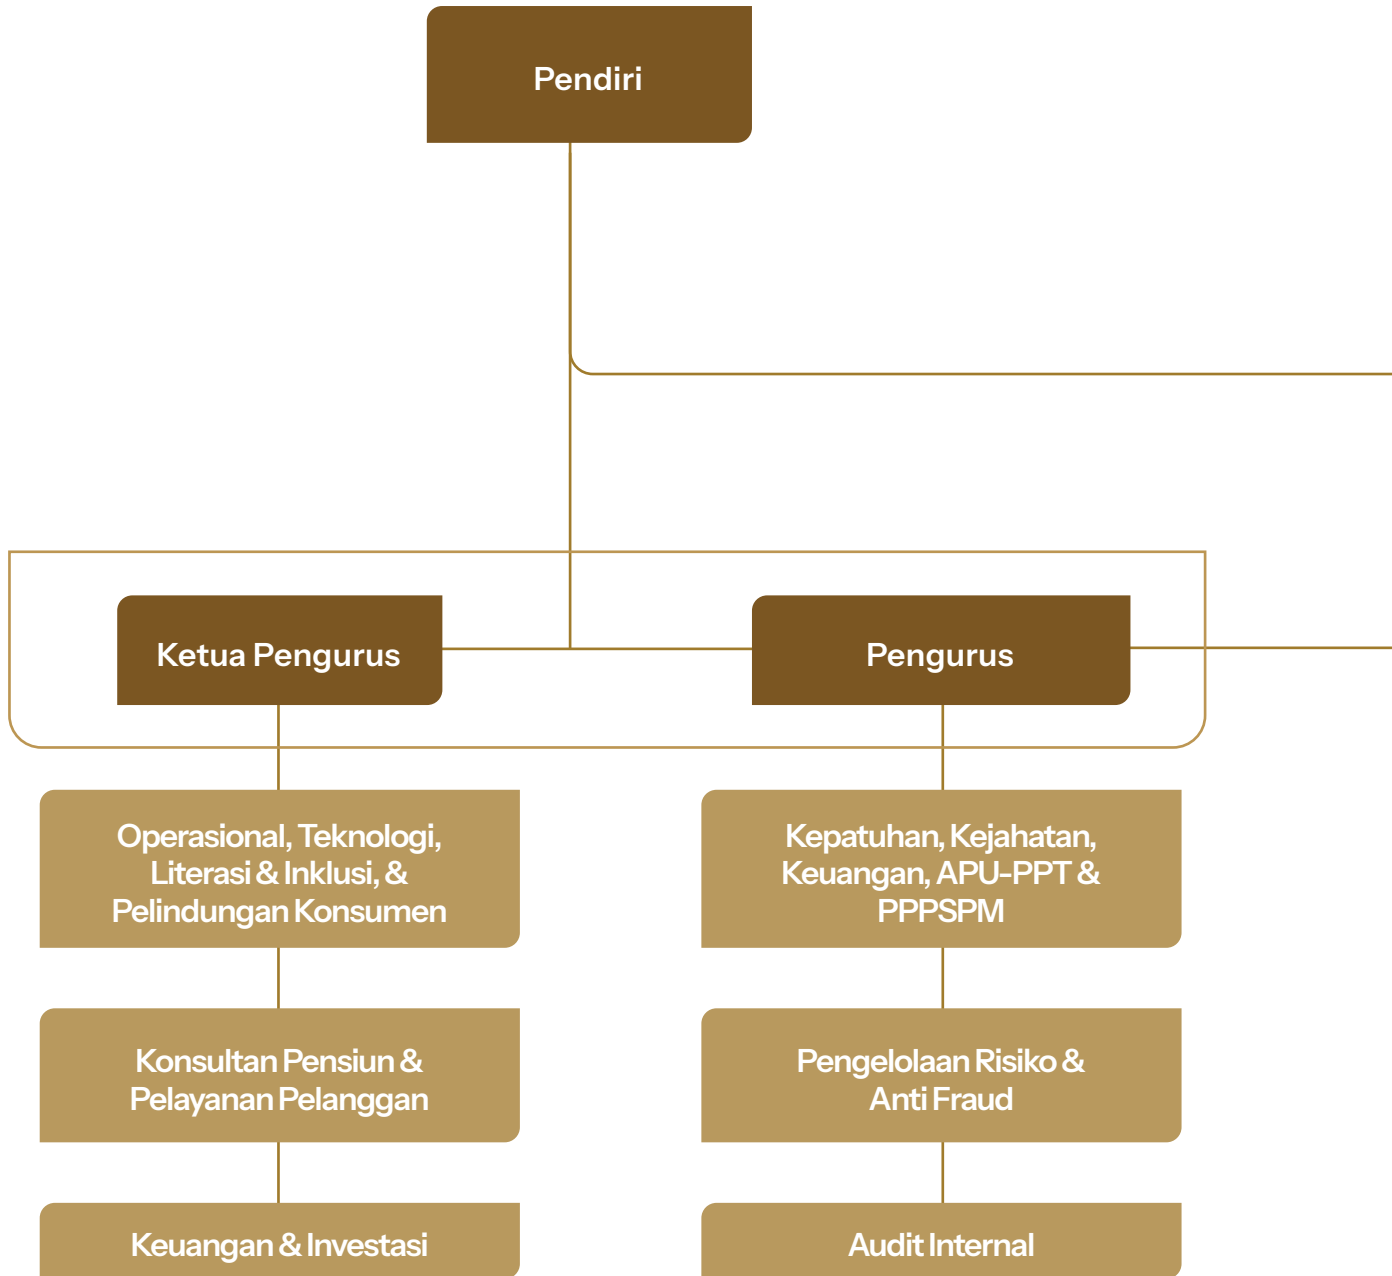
Pendiri

Ketua Pengurus

Pengurus

Operasional, Teknologi, Literasi & Inklusi, & Pelindungan Konsumen

Konsultan Pensiun & Pelayanan Pelanggan

Keuangan & Investasi

Kepatuhan, Kejahatan, Keuangan, APU-PPT & PPPSPM

Pengelolaan Risiko & Anti Fraud

Audit Internal